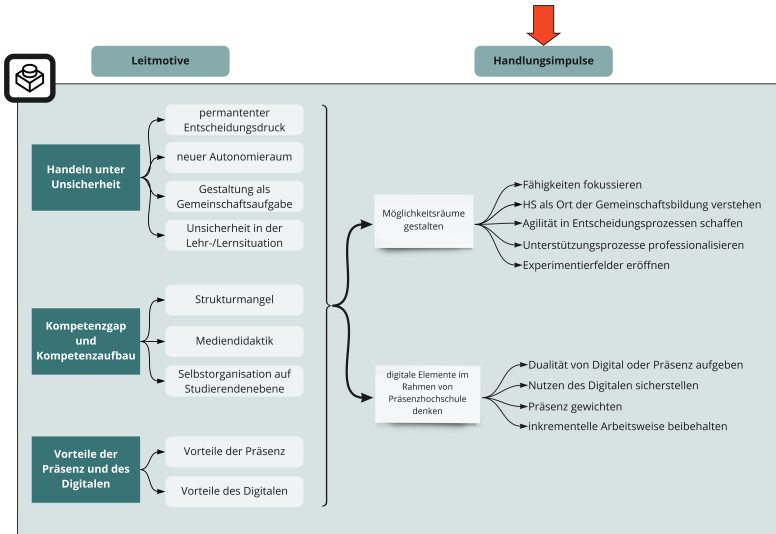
Leitmotive

Handlungsimpulse

Handeln unter Unsicherheit

permanenter Entscheidungsdruck

neuer Autonomieraum

Gestaltung als Gemeinschaftsaufgabe

Unsicherheit in der Lehr-/Lernsituation

Kompetenzgap und Kompetenzaufbau

Strukturmangel

Mediendidaktik

Selbstorganisation auf Studierendenebene

Vorteile der Präsenz und des Digitalen

Vorteile der Präsenz

Vorteile des Digitalen

Möglichkeitsräume gestalten

Fähigkeiten fokussieren

HS als Ort der Gemeinschaftsbildung verstehen

Agilität in Entscheidungsprozessen schaffen

Unterstützungsprozesse professionalisieren

Experimentierfelder eröffnen

digitale Elemente im Rahmen von Präsenzhochschule denken

Dualität von Digital oder Präsenz aufgeben

Nutzen des Digitalen sicherstellen

Präsenz gewichten

inkrementelle Arbeitsweise beibehalten